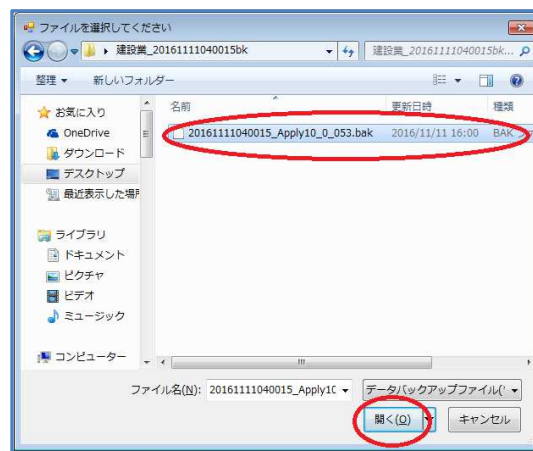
ファイルを選択してください

建設業_20161111040015bk

建設業_20161111040015bk...

整理 ▾ 新しいフォルダー

お気に入り
OneDrive
ダウンロード
デスクトップ
最近表示した場所

ライブラリ
ドキュメント
ピクチャ
ビデオ
ミュージック

コンピューター

| 名前 | 更新日時 | 種類 |
|---|---|---|
| 20161111040015_Apply10_0_053.bak | 2016/11/11 16:00 | BAK |

ファイル名(N): 20161111040015_Apply10

データバックアップファイル(

開く(O)

キャンセル